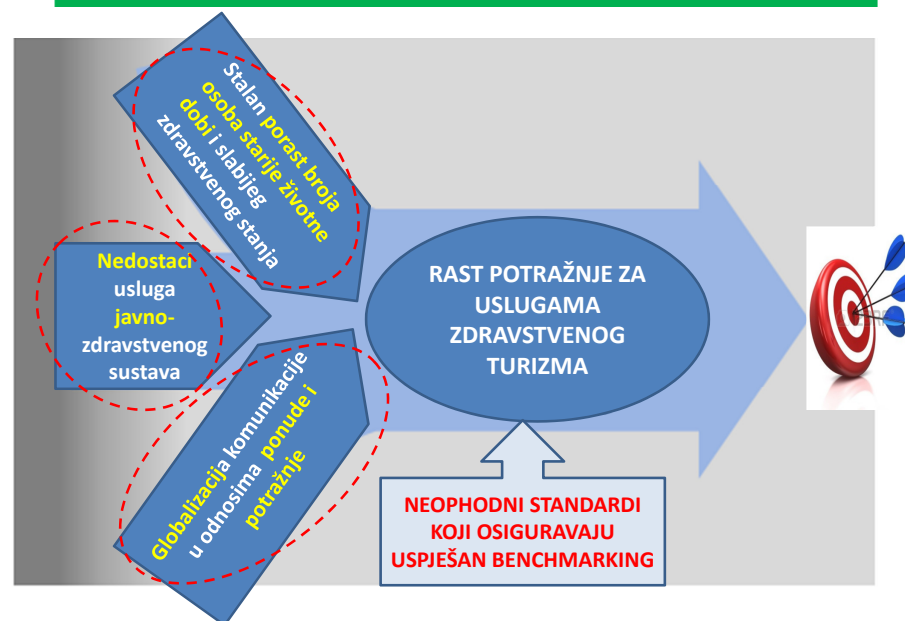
Stalan porast broja osoba starije životne dobi i slabijeg zdravstvenog stanja

Nedostaci usluga javno-zdravstvenog sustava

Globalizacija komunikacije u odnosima ponude i potražnje

RAST POTRAŽNJE ZA USLUGAMA ZDRAVSTVENOG TURIZMA

NEOPHODNI STANDARDI KOJI OSIGURAVAJU USPJEŠAN BENCHMARKING